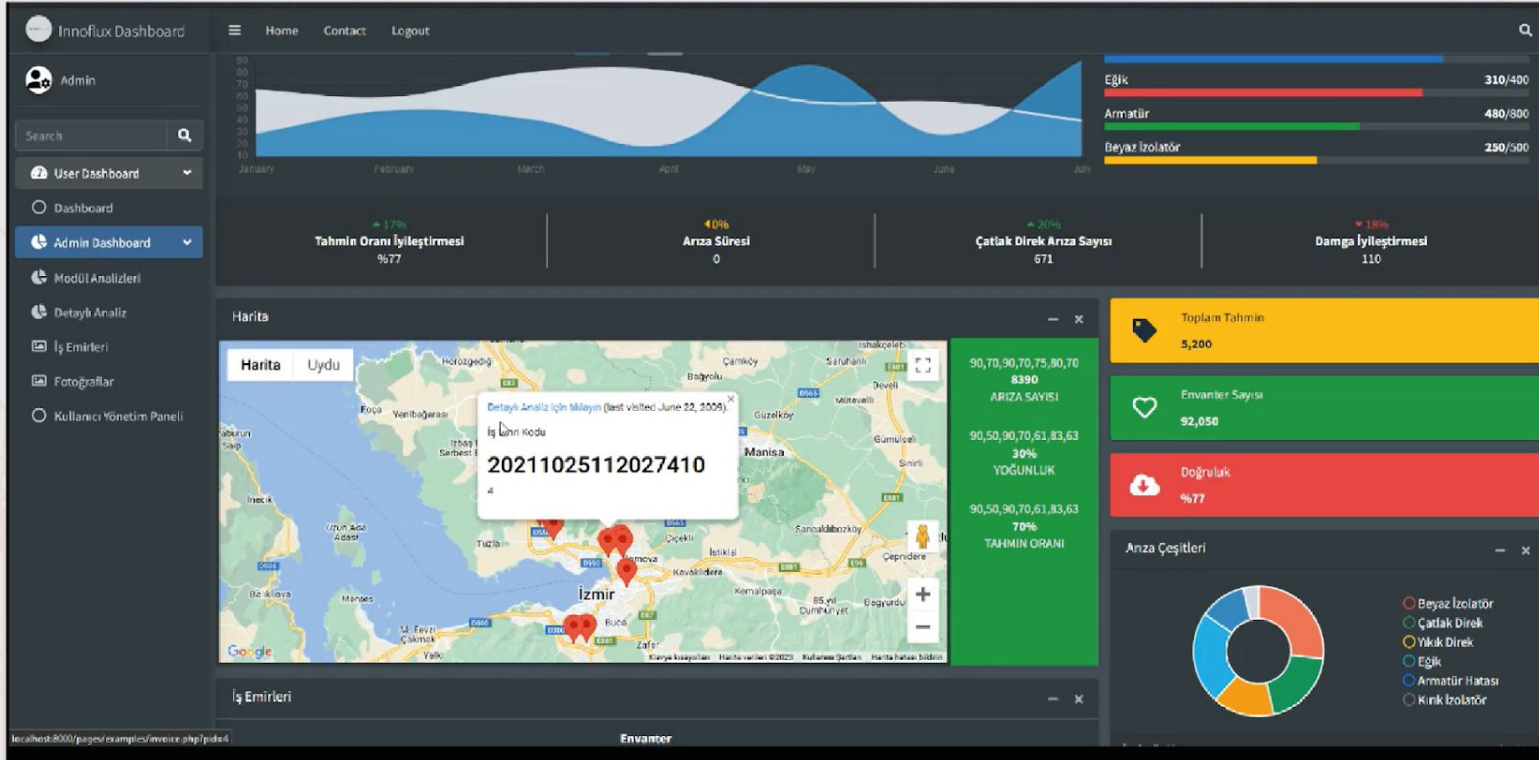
Innoflux Dashboard

Home Contact Logout

Admin

Search

User Dashboard

Dashboard

Admin Dashboard

Modül Analizleri

Detaylı Analiz

İş Emirleri

Fotoğraflar

Kullanıcı Yönetim Paneli

80
70
60
50
40
30
20
10

January February March April May June July

Eğik 310/400

Armatür 480/800

Beyaz İzolatör 250/500

▲ 17%
Tahmin Oranı İyileştirmesi
%77

◀ 0%
Arıza Süresi
0

▲ 20%
Çatlak Direk Arıza Sayısı
671

▼ 18%
Damga İyileştirmesi
110

Harita

Harita Uydu

Detaylı Analiz için tıklayın (last visited June 22, 2006).

İş Emri Kodu

20211025112027410

4

Horozgediği Çamköy Saruhanlı İshakçelebi Bağyolu Develi Foça Yenibağarası Güzelköy Mütevelli Gümüldür Manisa Sinirli İnecik Uzun Ada Adası Tuzla Çiçekli İstiklal Sancaklıbozköy Çepnidere Kavaklidere İzmir Kemalpaşa Bağyurdu Cumhuriyet Balıklıova Manisa Buca Zafer Yaka Çakmak

Google Klavye kısayolları Harita verileri ©2023 Kullanım Şartları Harita hatası bildirin

90,70,90,70,75,80,70
8390
ARIZA SAYISI

90,50,90,70,61,83,63
30%
YOĞUNLUK

90,50,90,70,61,83,63
70%
TAHMİN ORANI

Toplam Tahmin
5,200

Envanter Sayısı
92,050

Doğruluk
%77

Arıza Çeşitleri

Beyaz İzolatör
Çatlak Direk
Yıkık Direk
Eğik
Armatür Hatası
Kırık İzolatör

İş Emirleri

Envanter

localhost:8000/pages/examples/invoice.php?pid=4